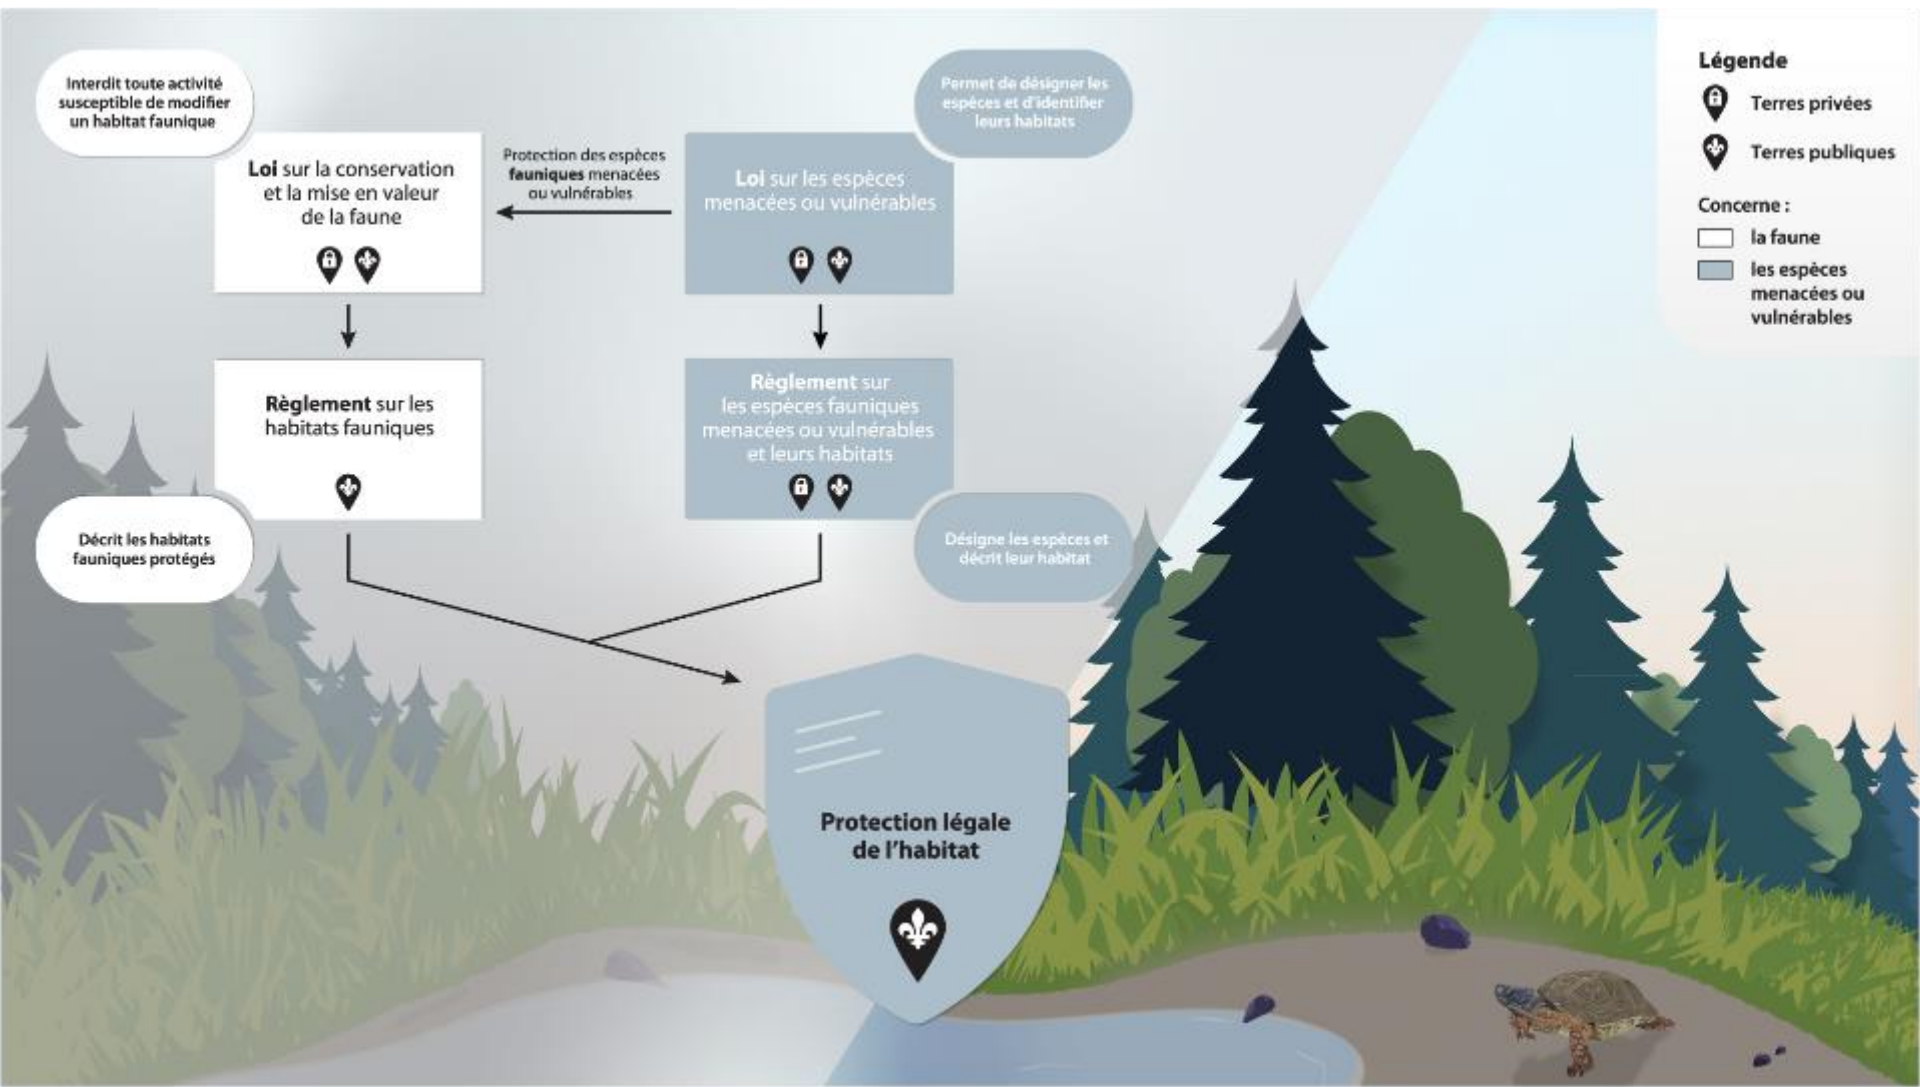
Interdit toute activité susceptible de modifier un habitat faunique

Loi sur la conservation et la mise en valeur de la faune

Protection des espèces fauniques menacées ou vulnérables

Permet de désigner les espèces et d'identifier leurs habitats

Loi sur les espèces menacées ou vulnérables

Règlement sur les habitats fauniques

Règlement sur les espèces fauniques menacées ou vulnérables et leurs habitats

Décrit les habitats fauniques protégés

Désigne les espèces et décrit leur habitat

Protection légale de l'habitat

Légende

Terres privées

Terres publiques

Concerne :

la faune

les espèces menacées ou vulnérables